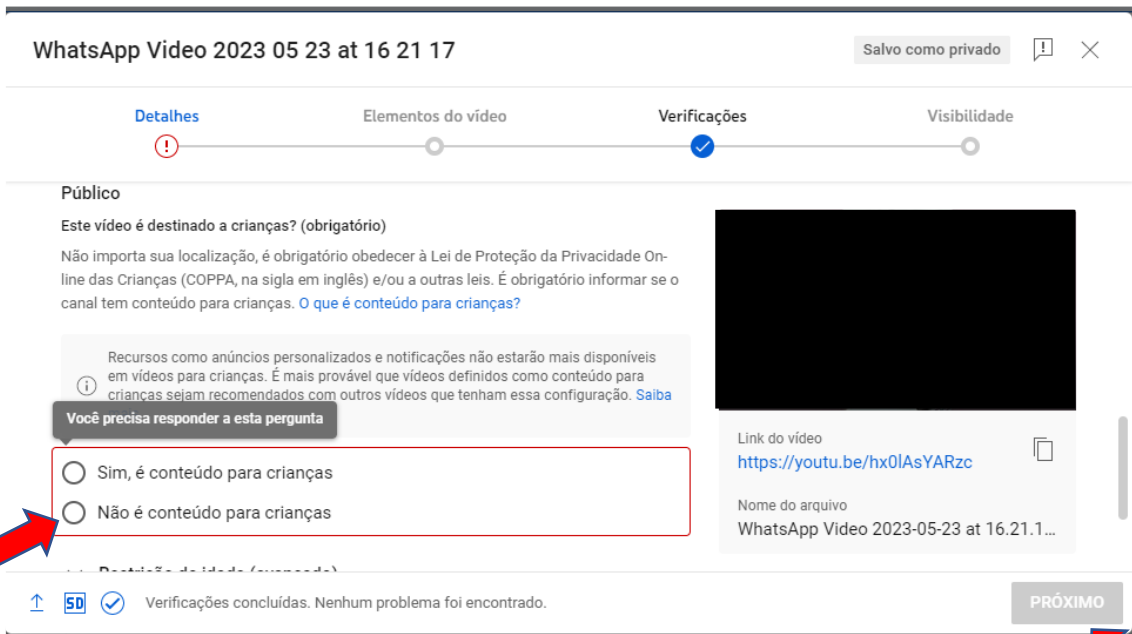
WhatsApp Video 2023 05 23 at 16 21 17

Salvo como privado

Detalhes

Elementos do vídeo

Verificações

Visibilidade

Público

Este vídeo é destinado a crianças? (obrigatório)

Não importa sua localização, é obrigatório obedecer à Lei de Proteção da Privacidade On-line das Crianças (COPPA, na sigla em inglês) e/ou a outras leis. É obrigatório informar se o canal tem conteúdo para crianças. O que é conteúdo para crianças?

Recursos como anúncios personalizados e notificações não estarão mais disponíveis em vídeos para crianças. É mais provável que vídeos definidos como conteúdo para crianças sejam recomendados com outros vídeos que tenham essa configuração. Saiba

Você precisa responder a esta pergunta

Sim, é conteúdo para crianças

Não é conteúdo para crianças

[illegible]

Link do vídeo

https://youtu.be/hx0lAsYARzc

Nome do arquivo

WhatsApp Video 2023-05-23 at 16.21.1...

SD

Verificações concluídas. Nenhum problema foi encontrado.

PRÓXIMO